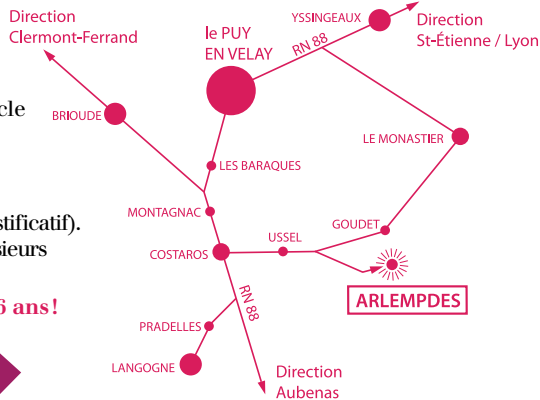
Direction Clermont-Ferrand

le PUY EN VELAY

YSSINGEAUX

RN 88

Direction St-Étienne / Lyon

cle

BRIOUDE

LE MONASTIER

LES BARAQUES

stificatif). sieurs

MONTAGNAC

GOUDET

USSEL

COSTAROS

6 ans !

ARLEMPDES

RN 88

PRADELLES

LANGOGNE

Direction Aubenas